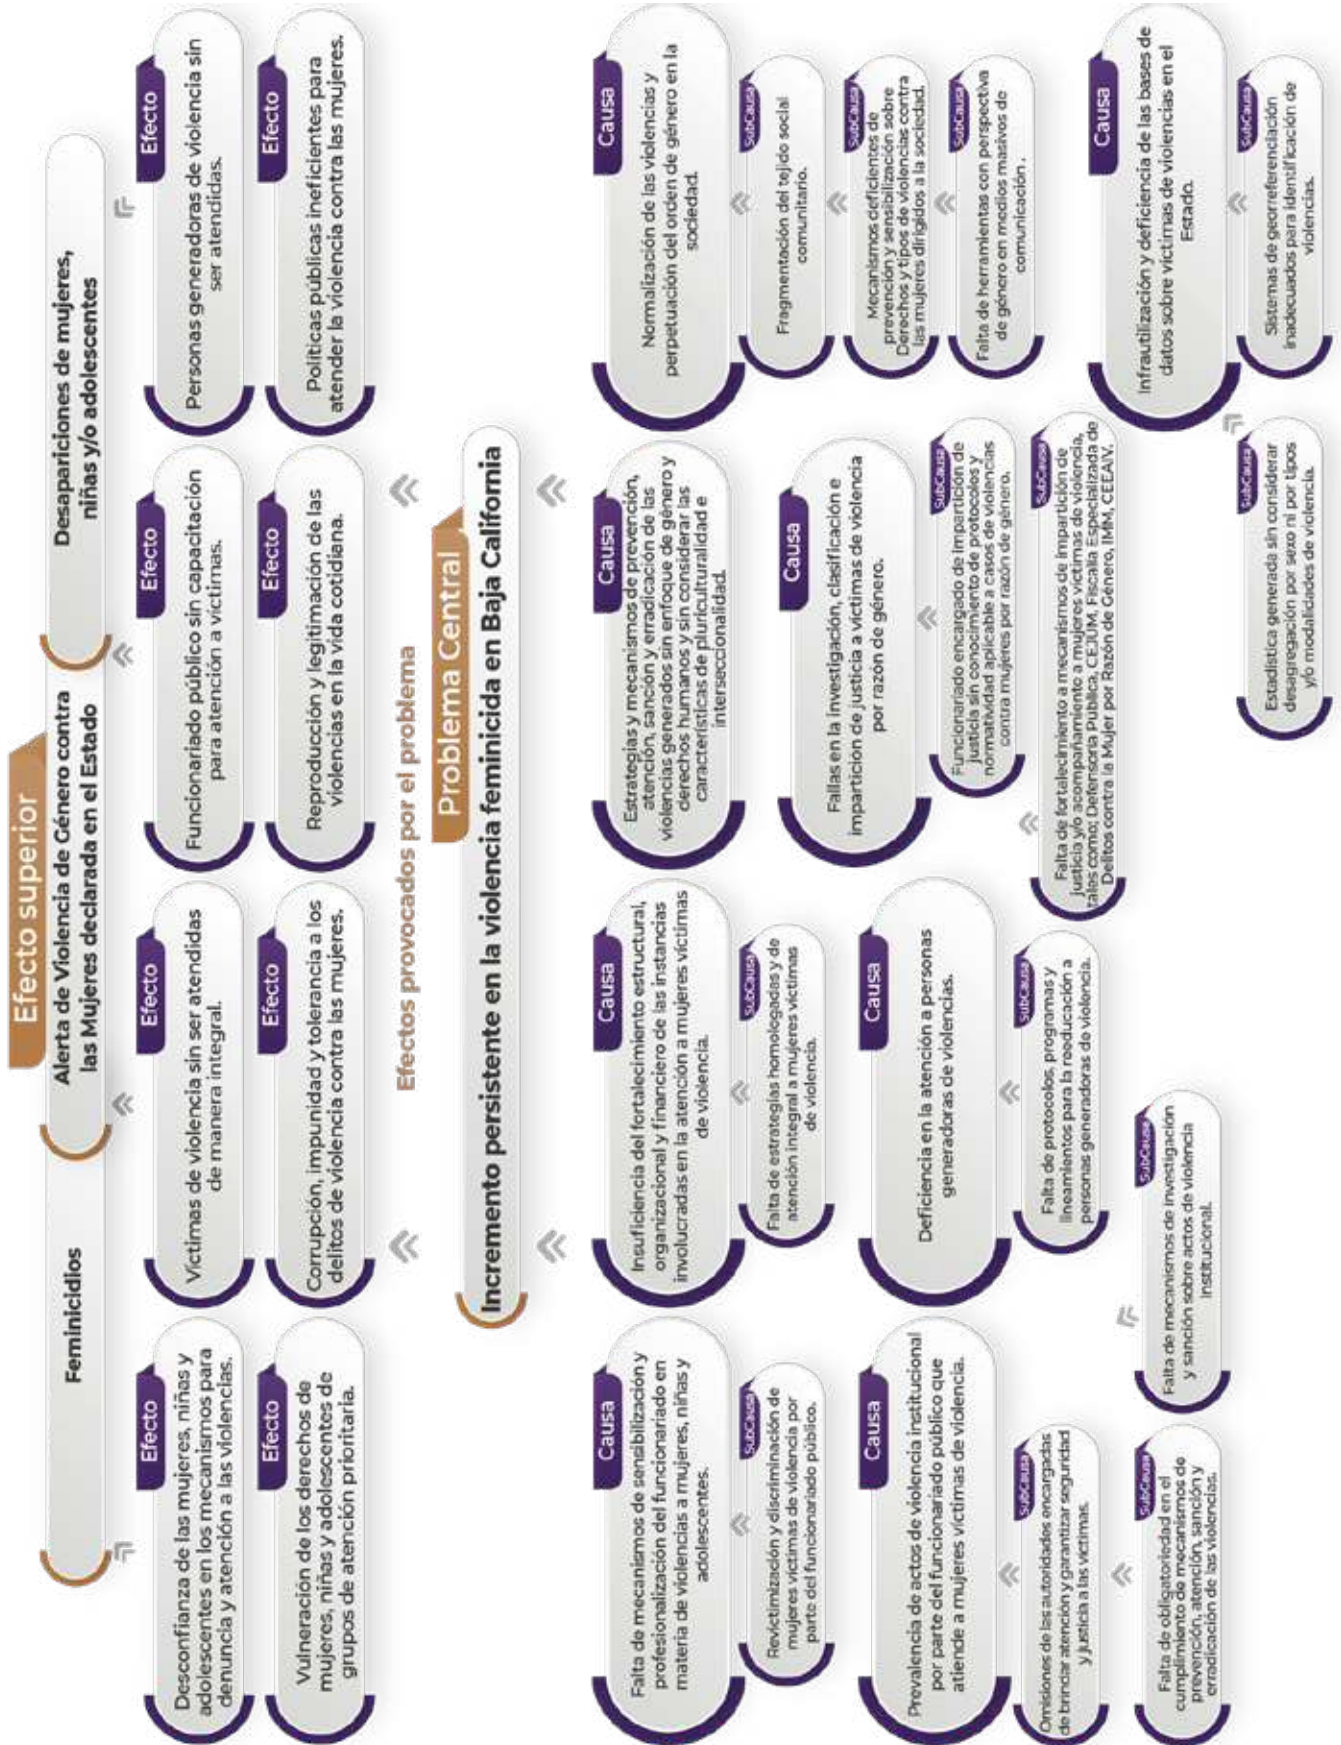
Efecto superior

Feminicidios

Alerta de Violencia de Género contra las Mujeres declarada en el Estado

Desapariciones de mujeres, niñas y/o adolescentes

Efecto
Desconfianza de las mujeres, niñas y adolescentes en los mecanismos para denuncia y atención a las violencias.

Efecto
Vulneración de los derechos de mujeres, niñas y adolescentes de grupos de atención prioritaria.

Efecto
Víctimas de violencia sin ser atendidas de manera integral.

Efecto
Corrupción, impunidad y tolerancia a los delitos de violencia contra las mujeres.

Efecto
Funcionariado público sin capacitación para atención a víctimas.

Efecto
Reproducción y legitimación de las violencias en la vida cotidiana.

Efecto
Personas generadoras de violencia sin ser atendidas.

Efecto
Políticas públicas ineficientes para atender la violencia contra las mujeres.

Efectos provocados por el problema

Problema Central

Incremento persistente en la violencia feminicida en Baja California

Causa
Falta de mecanismos de sensibilización y profesionalización del funcionariado en materia de violencias a mujeres, niñas y adolescentes.

SubCausa
Revictimización y discriminación de mujeres víctimas de violencia por parte del funcionariado público.

Causa
Prevalencia de actos de violencia institucional por parte del funcionariado público que atiende a mujeres víctimas de violencia.

SubCausa
Omisiones de las autoridades encargadas de brindar atención y garantizar seguridad y justicia a las víctimas.

SubCausa
Falta de obligatoriedad en el cumplimiento de mecanismos de prevención, atención, sanción y erradicación de las violencias.

SubCausa
Falta de mecanismos de investigación y sanción sobre actos de violencia institucional.

Causa
Insuficiencia del fortalecimiento estructural, organizacional y financiero de las instancias involucradas en la atención a mujeres víctimas de violencia.

SubCausa
Falta de estrategias homologadas y de atención integral a mujeres víctimas de violencia.

Causa
Deficiencia en la atención a personas generadoras de violencias.

SubCausa
Falta de protocolos, programas y lineamientos para la reeducación a personas generadoras de violencia.

Causa
Estrategias y mecanismos de prevención, atención, sanción y erradicación de las violencias generados sin enfoque de género y derechos humanos y sin considerar las características de pluriculturalidad e interseccionalidad.

Causa
Fallas en la investigación, clasificación e impartición de justicia a víctimas de violencia por razón de género.

SubCausa
Funcionariado encargado de impartición de justicia sin conocimiento de protocolos y normatividad aplicable a casos de violencias contra mujeres por razón de género.

SubCausa
Falta de fortalecimiento a mecanismos de impartición de justicia y/o acompañamiento a mujeres víctimas de violencia, tales como: Defensoría Pública, CEJUM, Fiscalía Especializada de Delitos contra la Mujer por Razón de Género, IMM, CEEAV.

Causa
Normalización de las violencias y perpetuación del orden de género en la sociedad.

SubCausa
Fragmentación del tejido social comunitario.

SubCausa
Mecanismos deficientes de prevención y sensibilización sobre Derechos y tipos de violencias contra las mujeres dirigidos a la sociedad.

SubCausa
Falta de herramientas con perspectiva de género en medios masivos de comunicación.

Causa
Infrautilización y deficiencia de las bases de datos sobre víctimas de violencias en el Estado.

SubCausa
Sistemas de georreferenciación inadecuados para identificación de violencias.

SubCausa
Estadística generada sin considerar desagregación por sexo ni por tipos y/o modalidades de violencia.